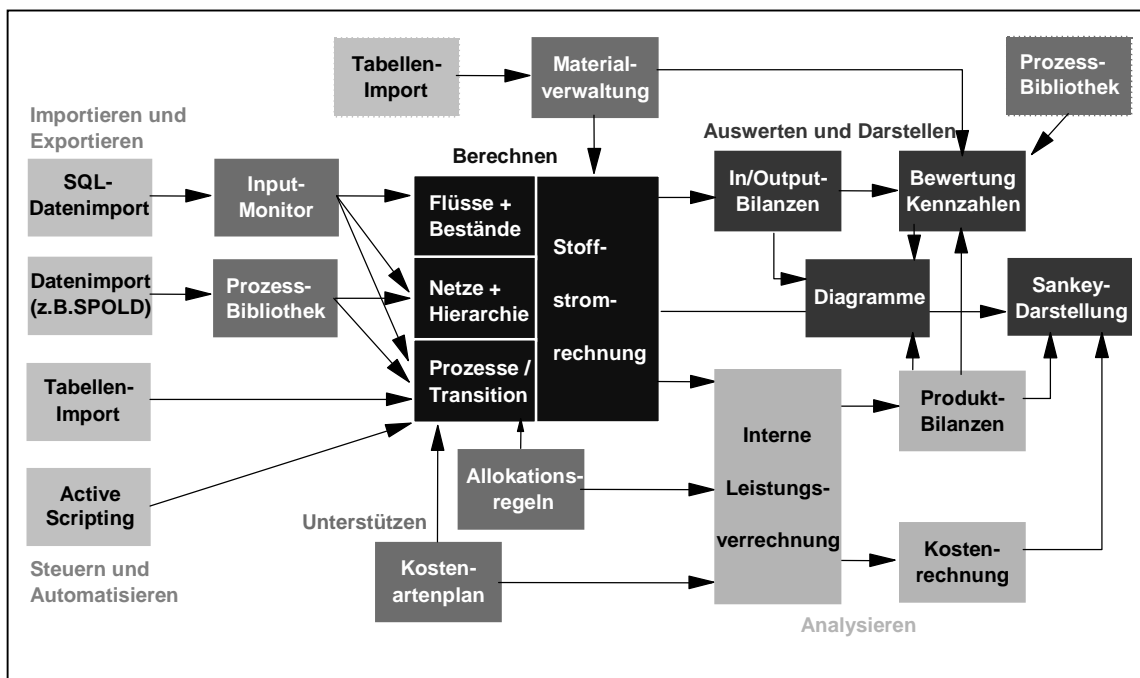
Tabellen-Import

Material-verwaltung

Prozess-Bibliothek

Importieren und Exportieren

Auswerten und Darstellen

Berechnen

SQL-Datenimport

Input-Monitor

Flüsse + Bestände

Stoff-strom-rechnung

In/Output-Bilanzen

Bewertung Kennzahlen

Datenimport (z.B.SPOLD)

Prozess-Bibliothek

Netze + Hierarchie

Diagramme

Sankey-Darstellung

Prozesse / Transition

Tabellen-Import

Produkt-Bilanzen

Interne Leistungs-verrechnung

Allokations-regeln

Active Scripting

Unterstützen

Kosten-artenplan

Kosten-rechnung

Steuern und Automatisieren

Analysieren